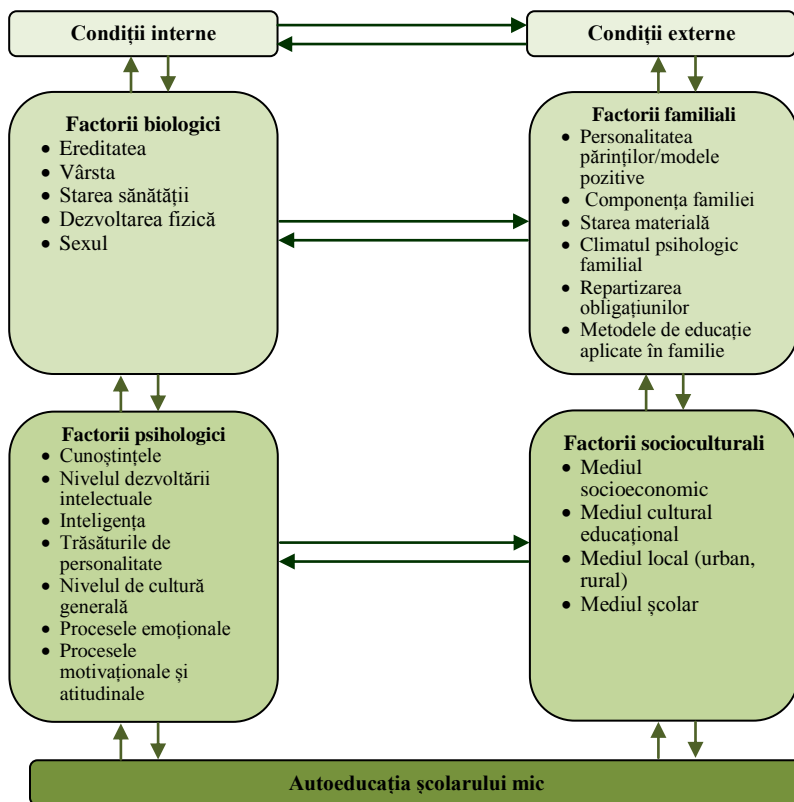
Condiții interne

Condiții externe

Factorii biologici
- Ereditatea
- Vârsta
- Starea sănătății
- Dezvoltarea fizică
- Sexul

Factorii familiali
- Personalitatea părinților/modele pozitive
- Componența familiei
- Starea materială
- Climatul psihologic familial
- Repartizarea obligațiunilor
- Metodele de educație aplicate în familie

Factorii psihologici
- Cunoștințele
- Nivelul dezvoltării intelectuale
- Inteligența
- Trăsăturile de personalitate
- Nivelul de cultură generală
- Procesele emoționale
- Procesele motivaționale și atitudinale

Factorii socioculturali
- Mediul socioeconomic
- Mediul cultural educațional
- Mediul local (urban, rural)
- Mediul școlar

Autoeducația școlarului mic